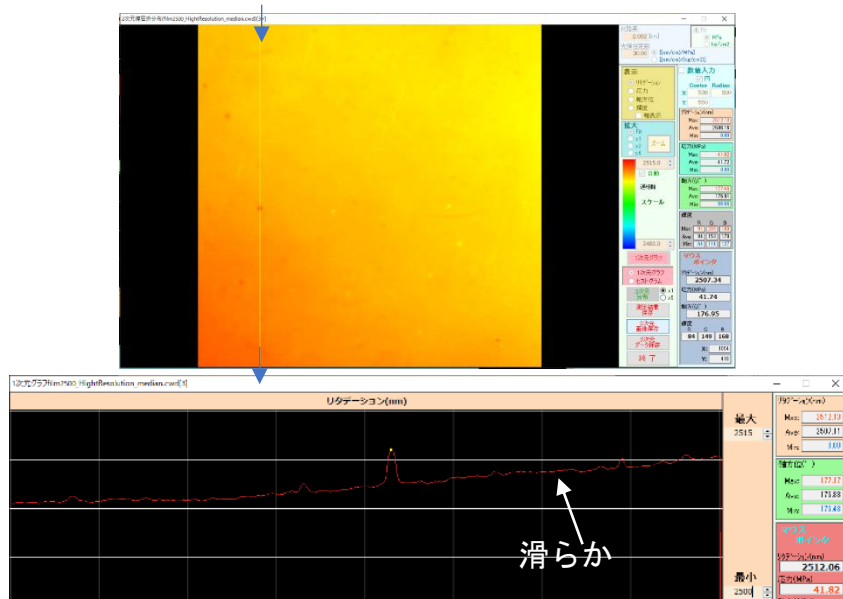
2次元複屈折分布(film2500_HightResolution_median.cwd)[3]

2507.34

41.74

176.95

84 140 160

リタデーション(nm)

最大
2515

最小
2500

2512.06

41.82

滑らか

1次元グラフfilm2500_HightResolution_median.cwd[3]

リタデーション(nm)
Max 2512.13
Ave 2507.11
Min 0.00

主方位(°)
Max 177.17
Ave 171.88
Min 175.48

マウス
ポインタ
リタデーション(nm)
応力(MPa)

表示
リタデーション
応力
主方位
輝度
軸表示

拡大
ズーム

2515.0
自動
透明

2485.0

1次元グラフ
1次元グラフ
ヒストグラム

終了

数値入力
Center Radius
500 0.0
500

リタデーション(nm)
Max
Ave 2508.19
Min 0.00

応力(MPa)
Max
Ave 41.72
Min 0.00

主方位(°)
Max
Ave 176.60
Min

マウス
ポインタ
リタデーション(nm)
応力(MPa)
主方位(°)

輝度
R G B

X 1024
Y 419